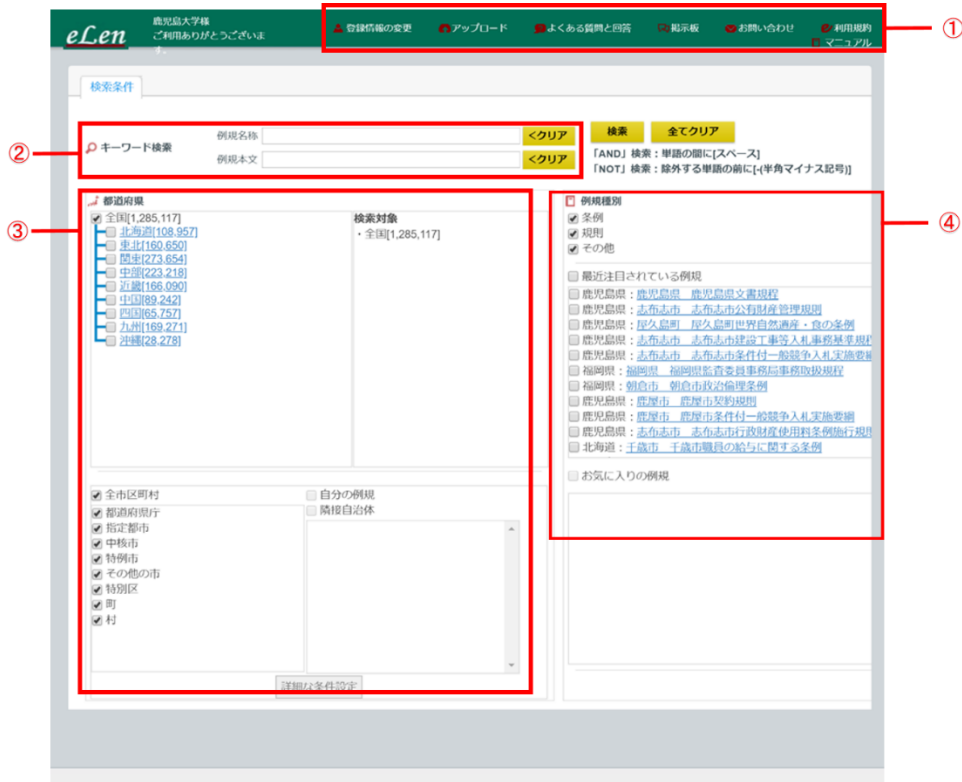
eLen
鹿児島大学様
ご利用ありがとうございます。

登録情報の変更　アップロード　よくある質問と回答　掲示板　お問い合わせ　利用規約
マニュアル

①

検索条件

②
キーワード検索
例規名称　<クリア
例規本文　<クリア

検索　全てクリア
「AND」検索：単語の間に[スペース]
「NOT」検索：除外する単語の前に[-(半角マイナス記号)]

③
都道府県
全国[1,285,117]
北海道[108,957]
東北[160,650]
関東[273,654]
中部[223,218]
近畿[166,090]
中国[89,242]
四国[65,757]
九州[169,271]
沖縄[28,278]

検索対象
・全国[1,285,117]

全市区町村
都道府県庁
指定都市
中核市
特例市
その他の市
特別区
町
村

自分の例規
隣接自治体

詳細な条件設定

④
例規種別
条例
規則
その他

最近注目されている例規
鹿児島県：鹿児島県　鹿児島県文書規程
鹿児島県：志布志市　志布志市公有財産管理規則
鹿児島県：屋久島町　屋久島町世界自然遺産・食の条例
鹿児島県：志布志市　志布志市建設工事等入札事務基準規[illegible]
鹿児島県：志布志市　志布志市条件付一般競争入札実施要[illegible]
福岡県：福岡県　福岡県監査委員事務局事務取扱規程
福岡県：朝倉市　朝倉市政治倫理条例
鹿児島県：鹿屋市　鹿屋市契約規則
鹿児島県：鹿屋市　鹿屋市条件付一般競争入札実施要綱
鹿児島県：志布志市　志布志市行政財産使用料条例施行規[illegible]
北海道：千歳市　千歳市職員の給与に関する条例

お気に入りの例規